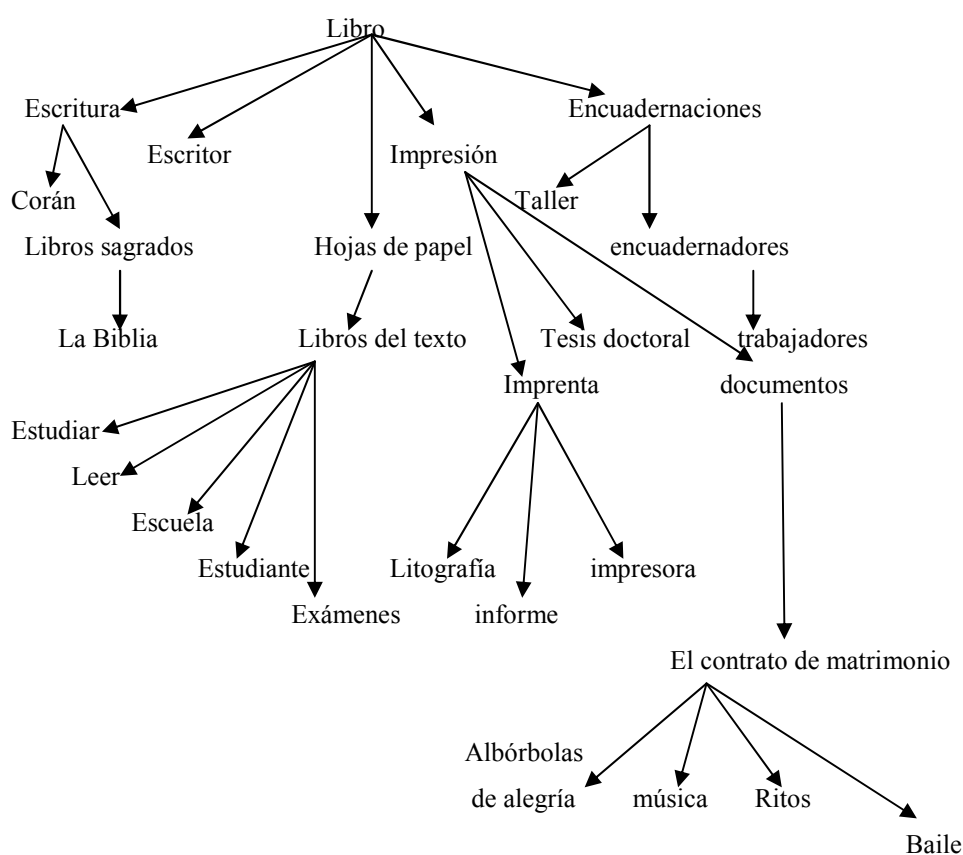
Libro

Escritura

Escritor

Impresión

Encuadernaciones

Corán

Taller

Libros sagrados

Hojas de papel

encuadernadores

La Biblia

Libros del texto

Tesis doctoral

trabajadores

Imprenta

documentos

Estudiar

Leer

Escuela

Estudiante

Exámenes

Litografía

informe

impresora

El contrato de matrimonio

Albórbolas de alegría

música

Ritos

Baile